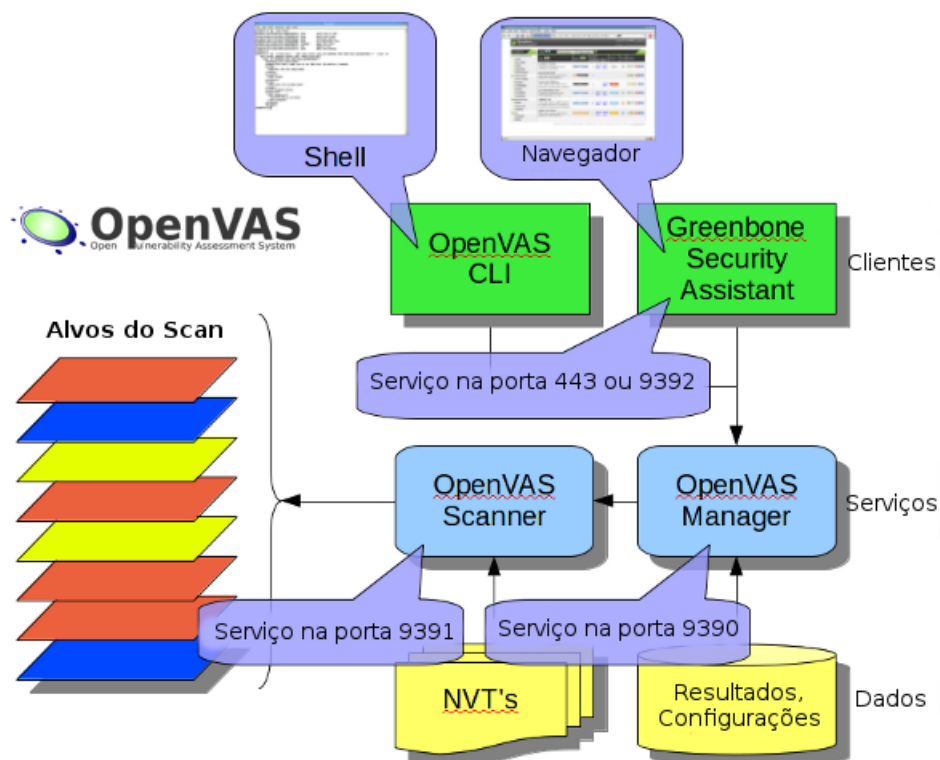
Shell

Navegador

OpenVAS
Open Vulnerability Assessment System

OpenVAS CLI

Greenbone Security Assistant

Clientes

Alvos do Scan

Serviço na porta 443 ou 9392

OpenVAS Scanner

OpenVAS Manager

Serviços

Serviço na porta 9391

Serviço na porta 9390

NVT's

Resultados, Configurações

Dados